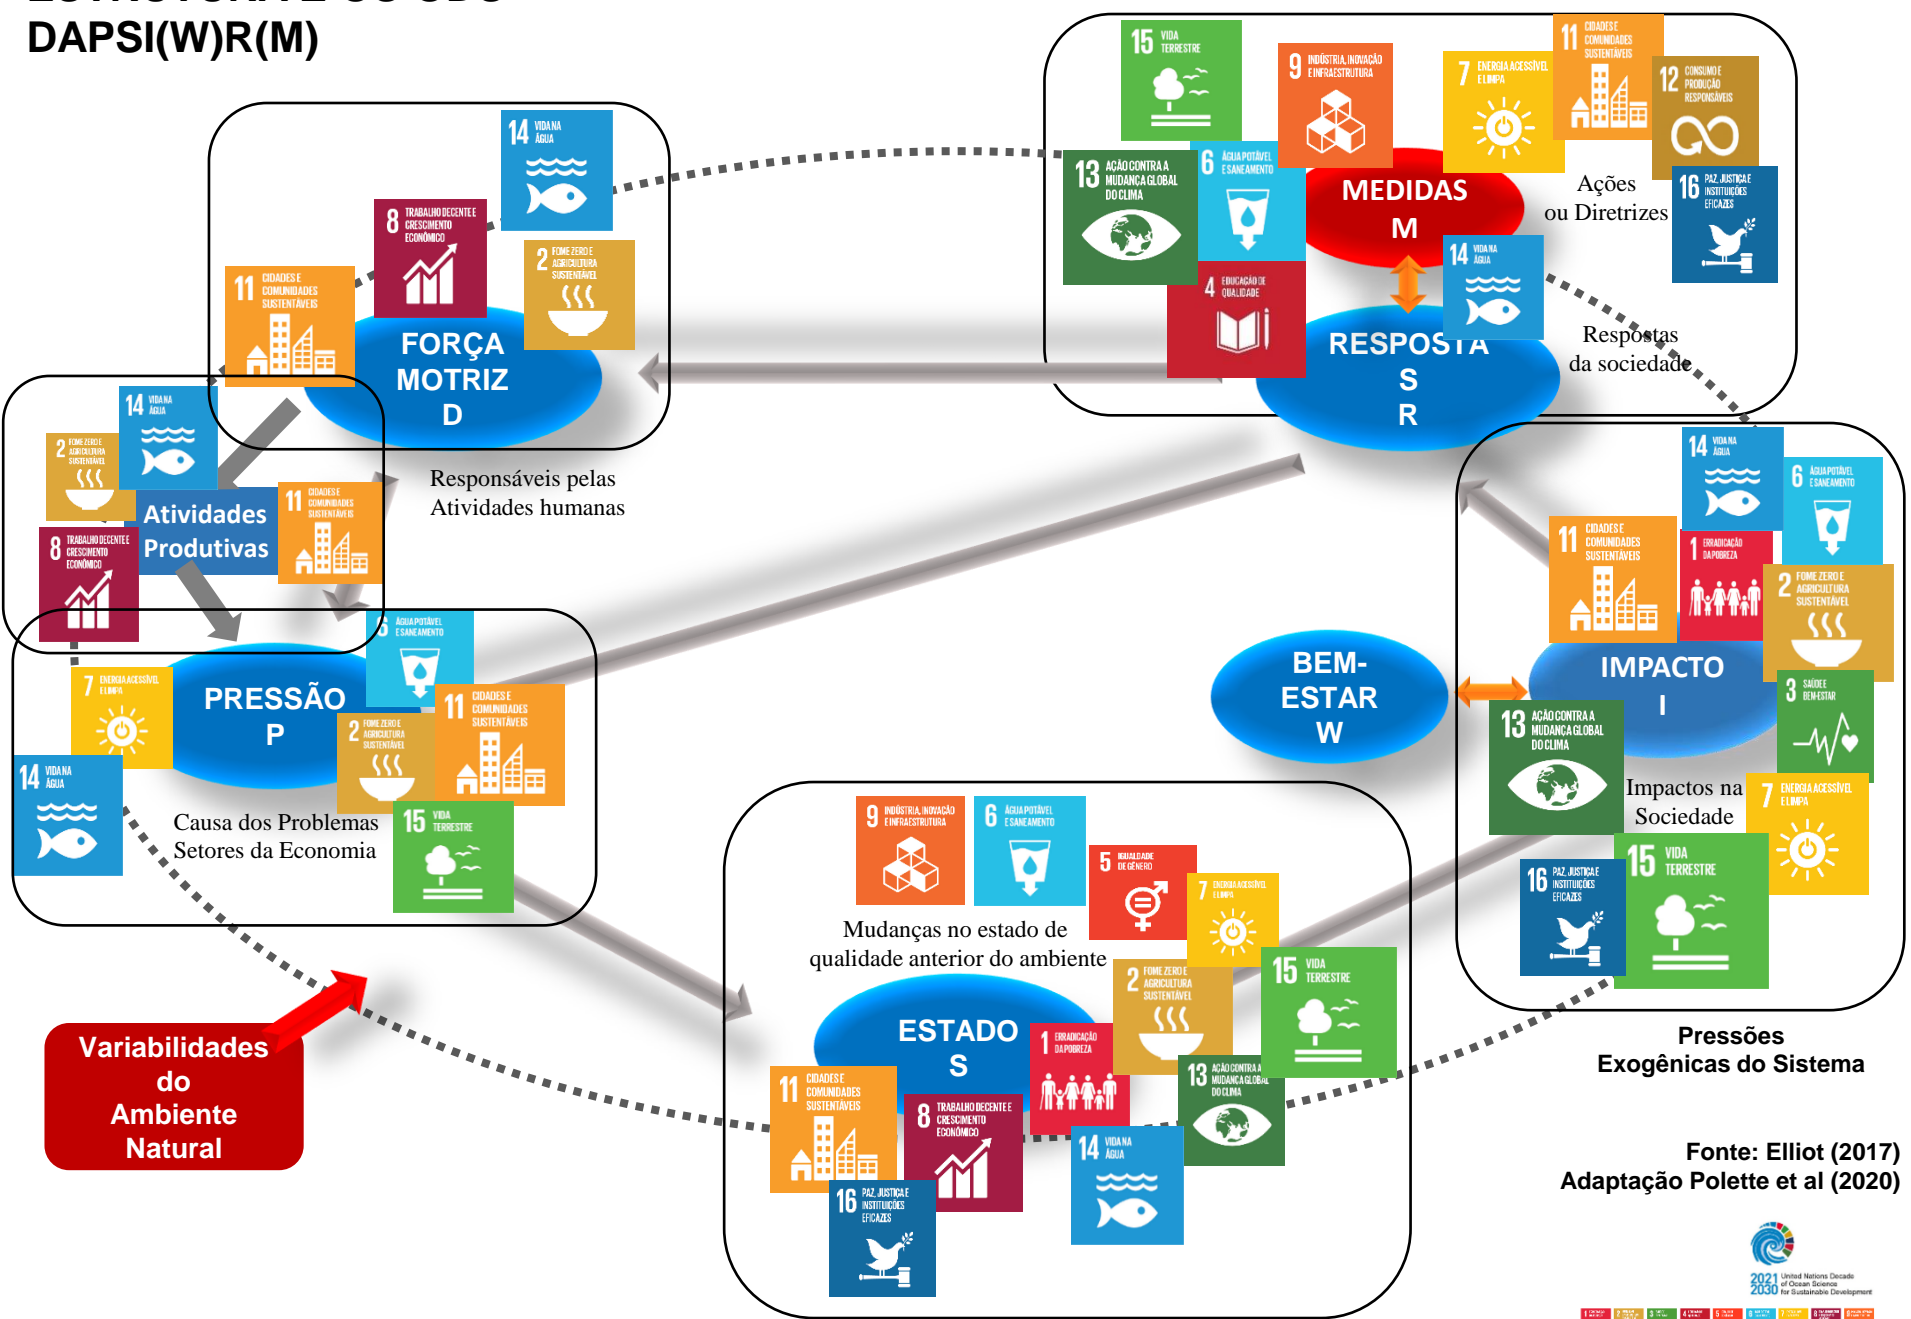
DAPSI(W)R(M)

14 VIDA NA ÁGUA
8 TRABALHO DECENTE E CRESCIMENTO ECONÔMICO
2 FOME ZERO E AGRICULTURA SUSTENTÁVEL
11 CIDADES E COMUNIDADES SUSTENTÁVEIS
FORÇA MOTRIZ
D

15 VIDA TERRESTRE
9 INDÚSTRIA, INOVAÇÃO E INFRAESTRUTURA
7 ENERGIA ACESSÍVEL E LIMPA
11 CIDADES E COMUNIDADES SUSTENTÁVEIS
12 CONSUMO E PRODUÇÃO RESPONSÁVEIS
13 AÇÃO CONTRA A MUDANÇA GLOBAL DO CLIMA
6 ÁGUA POTÁVEL E SANEAMENTO
MEDIDAS
M
Ações ou Diretrizes
16 PAZ, JUSTIÇA E INSTITUIÇÕES EFICAZES
4 EDUCAÇÃO DE QUALIDADE
14 VIDA NA ÁGUA
RESPOSTAS
R
Respostas da sociedade

14 VIDA NA ÁGUA
2 FOME ZERO E AGRICULTURA SUSTENTÁVEL
Atividades Produtivas
11 CIDADES E COMUNIDADES SUSTENTÁVEIS
8 TRABALHO DECENTE E CRESCIMENTO ECONÔMICO
Responsáveis pelas Atividades humanas

6 ÁGUA POTÁVEL E SANEAMENTO
7 ENERGIA ACESSÍVEL E LIMPA
PRESSÃO
P
2 FOME ZERO E AGRICULTURA SUSTENTÁVEL
11 CIDADES E COMUNIDADES SUSTENTÁVEIS
14 VIDA NA ÁGUA
Causa dos Problemas Setores da Economia
15 VIDA TERRESTRE

BEM-ESTAR
W

14 VIDA NA ÁGUA
6 ÁGUA POTÁVEL E SANEAMENTO
11 CIDADES E COMUNIDADES SUSTENTÁVEIS
1 ERRADICAÇÃO DA POBREZA
2 FOME ZERO E AGRICULTURA SUSTENTÁVEL
IMPACTO
I
3 SAÚDE E BEM-ESTAR
13 AÇÃO CONTRA A MUDANÇA GLOBAL DO CLIMA
Impactos na Sociedade
7 ENERGIA ACESSÍVEL E LIMPA
16 PAZ, JUSTIÇA E INSTITUIÇÕES EFICAZES
15 VIDA TERRESTRE

9 INDÚSTRIA, INOVAÇÃO E INFRAESTRUTURA
6 ÁGUA POTÁVEL E SANEAMENTO
5 IGUALDADE DE GÊNERO
7 ENERGIA ACESSÍVEL E LIMPA
Mudanças no estado de qualidade anterior do ambiente
2 FOME ZERO E AGRICULTURA SUSTENTÁVEL
15 VIDA TERRESTRE
ESTADO
S
1 ERRADICAÇÃO DA POBREZA
13 AÇÃO CONTRA A MUDANÇA GLOBAL DO CLIMA
11 CIDADES E COMUNIDADES SUSTENTÁVEIS
8 TRABALHO DECENTE E CRESCIMENTO ECONÔMICO
14 VIDA NA ÁGUA
16 PAZ, JUSTIÇA E INSTITUIÇÕES EFICAZES

Variabilidades do Ambiente Natural

Pressões Exogênicas do Sistema

Fonte: Elliot (2017)
Adaptação Polette et al (2020)

2021 2030 United Nations Decade of Ocean Science for Sustainable Development